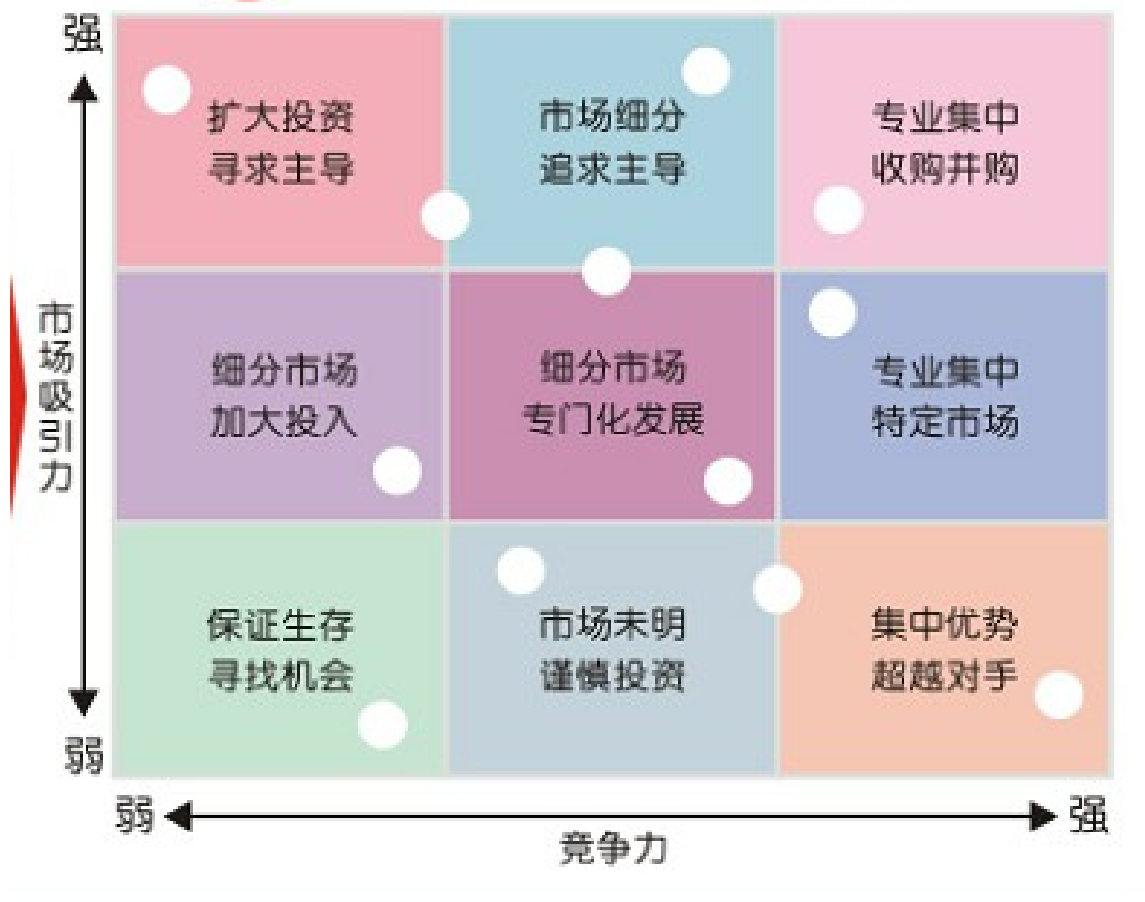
强

市场吸引力

弱

扩大投资
寻求主导

市场细分
追求主导

专业集中
收购并购

细分市场
加大投入

细分市场
专门化发展

专业集中
特定市场

保证生存
寻找机会

市场未明
谨慎投资

集中优势
超越对手

弱

竞争力

强